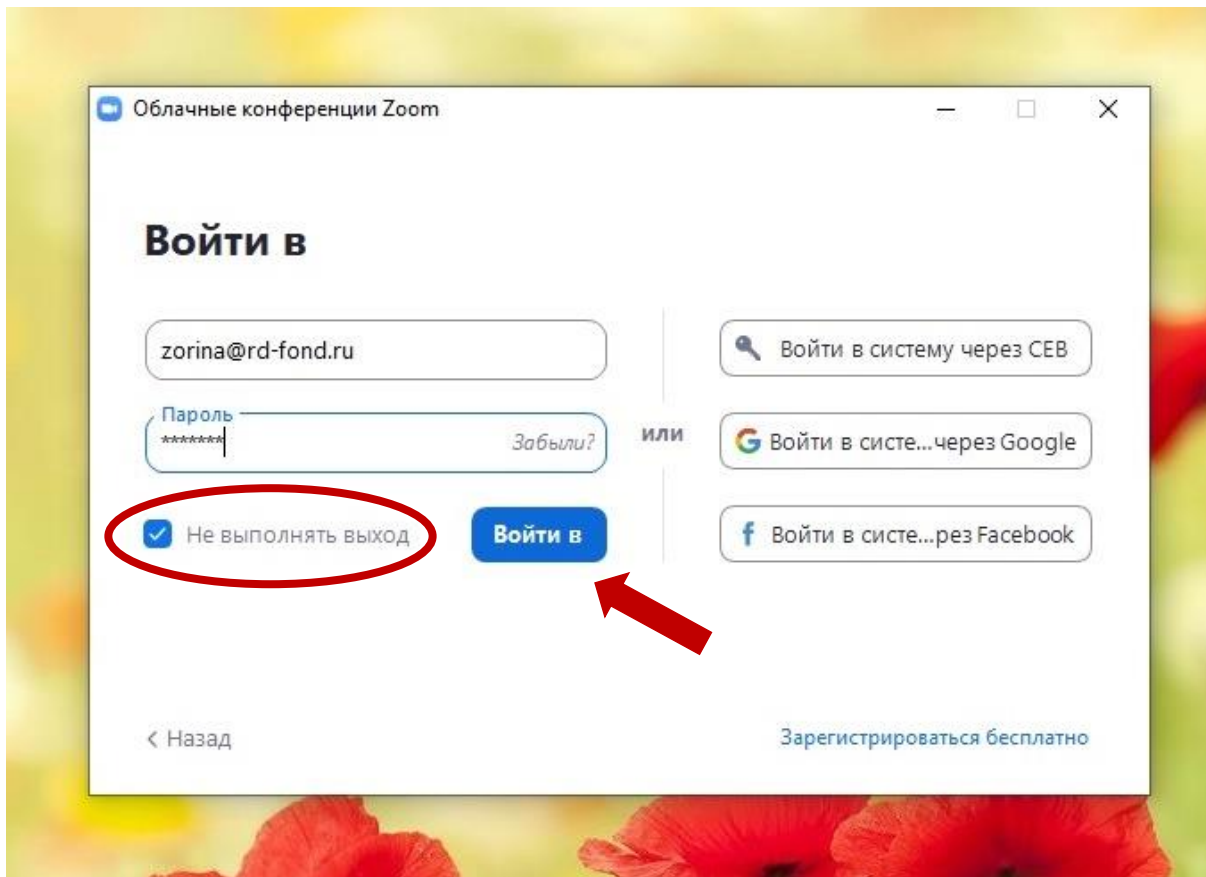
Облачные конференции Zoom

Войти в

zorina@rd-fond.ru

Пароль
********
Забыли?

Не выполнять выход

Войти в

или

Войти в систему через СЕВ

Войти в систе...через Google

Войти в систе...рез Facebook

< Назад

Зарегистрироваться бесплатно